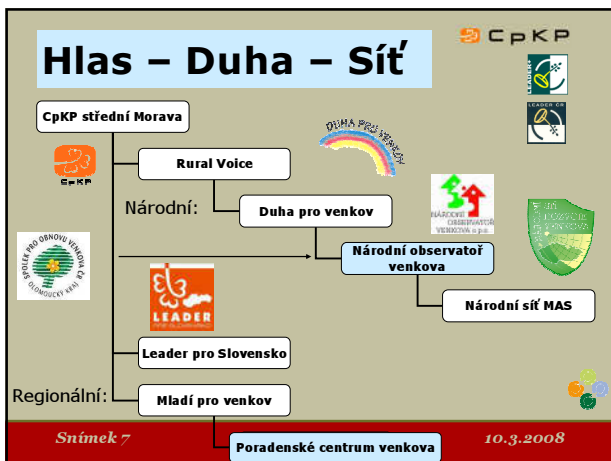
Hlas – Duha – Síť

CpKP

CpKP střední Morava

CpKP

Rural Voice

DUHA PRO VENKOV

Národní:

Duha pro venkov

NÁRODNÍ OBSERVATOŘ VENKOVA o.p.s.

NÁRODNÍ SÍŤ MÍSTNÍCH AKČNÍCH SKUPIN ČR

SPOLEK PRO OBNOVU VENKOVA ČR OLOMOUCKÝ KRAJ

Národní observatoř venkova

Národní síť MAS

LEADER

Leader pro Slovensko

Regionální:

Mladí pro venkov

Snímek 7

Poradenské centrum venkova

10.3.2008